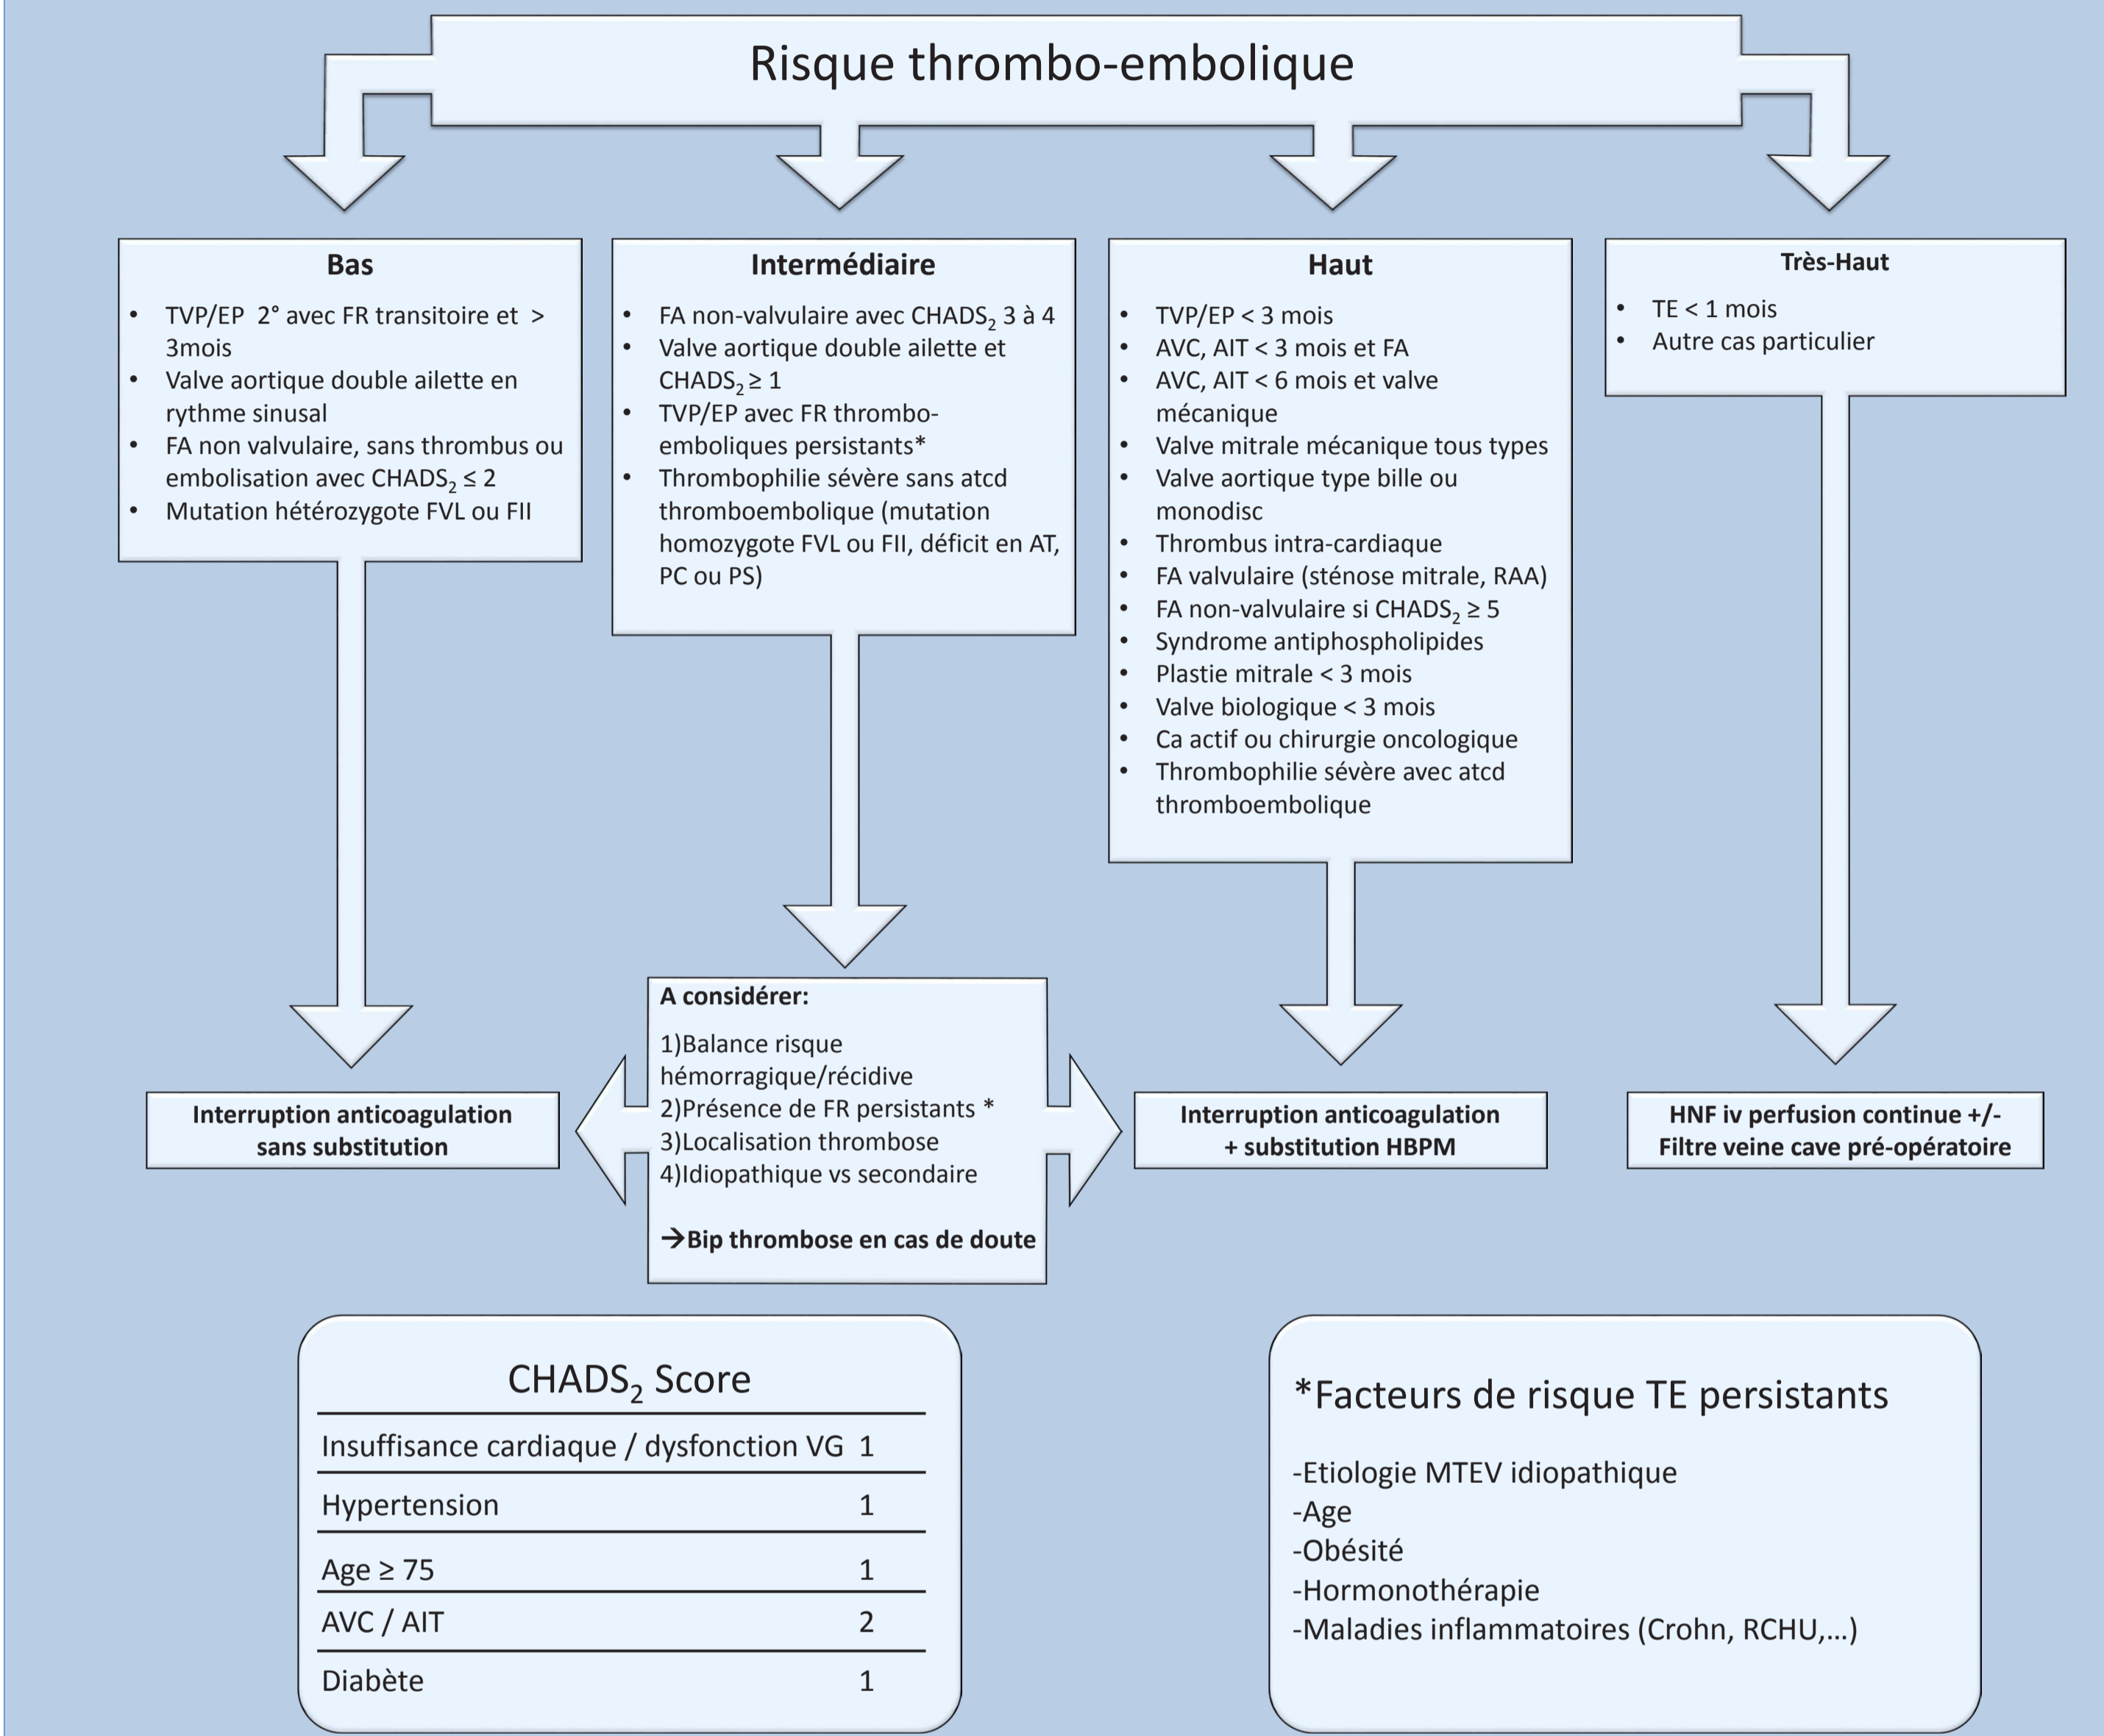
Risque thrombo-embolique

**Bas**

- TVP/EP 2° avec FR transitoire et > 3mois
- Valve aortique double ailette en rythme sinusal
- FA non valvulaire, sans thrombus ou embolisation avec $CHADS_2 \leq 2$
- Mutation hétérozygote FVL ou FII

**Intermédiaire**

- FA non-valvulaire avec $CHADS_2$ 3 à 4
- Valve aortique double ailette et $CHADS_2 \geq 1$
- TVP/EP avec FR thrombo-emboliques persistants*
- Thrombophilie sévère sans atcd thromboembolique (mutation homozygote FVL ou FII, déficit en AT, PC ou PS)

**Haut**

- TVP/EP < 3 mois
- AVC, AIT < 3 mois et FA
- AVC, AIT < 6 mois et valve mécanique
- Valve mitrale mécanique tous types
- Valve aortique type bille ou monodisc
- Thrombus intra-cardiaque
- FA valvulaire (sténose mitrale, RAA)
- FA non-valvulaire si $CHADS_2 \geq 5$
- Syndrome antiphospholipides
- Plastie mitrale < 3 mois
- Valve biologique < 3 mois
- Ca actif ou chirurgie oncologique
- Thrombophilie sévère avec atcd thromboembolique

**Très-Haut**

- TE < 1 mois
- Autre cas particulier

**Interruption anticoagulation sans substitution**

**A considérer:**

1)Balance risque hémorragique/récidive
2)Présence de FR persistants *
3)Localisation thrombose
4)Idiopathique vs secondaire

**→Bip thrombose en cas de doute**

**Interruption anticoagulation + substitution HBPM**

**HNF iv perfusion continue +/- Filtre veine cave pré-opératoire**

$CHADS_2$ Score

| | |
|---|---|
| Insuffisance cardiaque / dysfonction VG | 1 |
| Hypertension | 1 |
| Age ≥ 75 | 1 |
| AVC / AIT | 2 |
| Diabète | 1 |

*Facteurs de risque TE persistants

-Etiologie MTEV idiopathique
-Age
-Obésité
-Hormonothérapie
-Maladies inflammatoires (Crohn, RCHU,...)